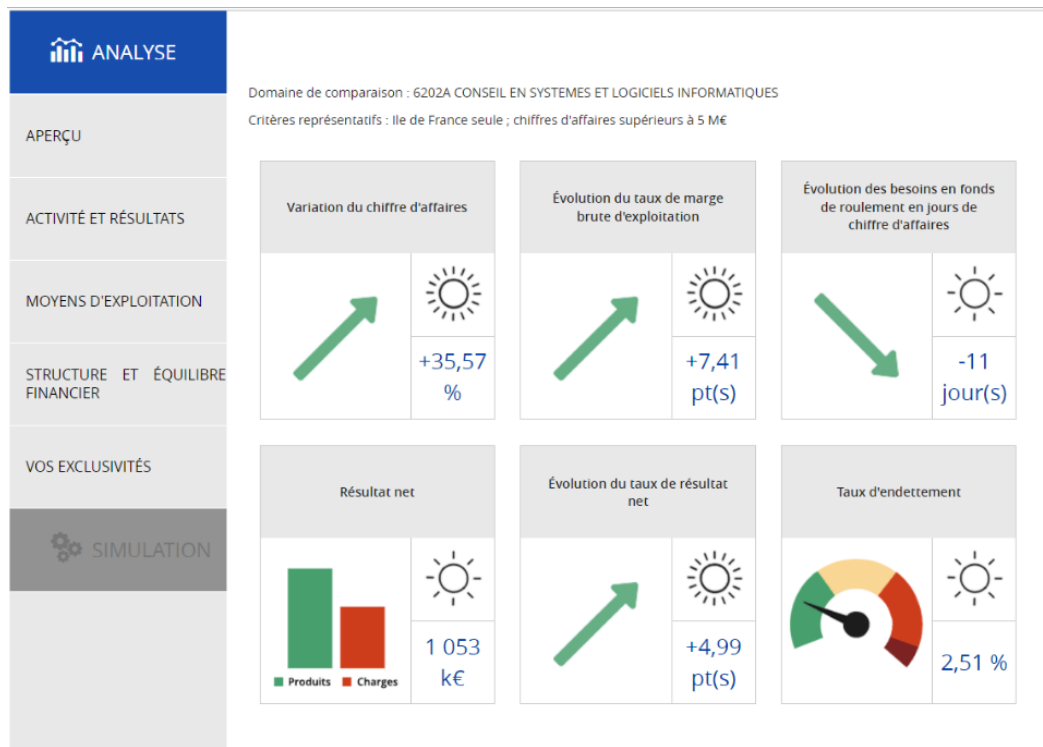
ANALYSE

APERÇU

ACTIVITÉ ET RÉSULTATS

MOYENS D'EXPLOITATION

STRUCTURE ET ÉQUILIBRE FINANCIER

VOS EXCLUSIVITÉS

SIMULATION

Domaine de comparaison : 6202A CONSEIL EN SYSTEMES ET LOGICIELS INFORMATIQUES

Critères représentatifs : Ile de France seule ; chiffres d'affaires supérieurs à 5 M€

Variation du chiffre d'affaires

+35,57 %

Évolution du taux de marge brute d'exploitation

+7,41 pt(s)

Évolution des besoins en fonds de roulement en jours de chiffre d'affaires

-11 jour(s)

Résultat net

Produits Charges

1 053 k€

Évolution du taux de résultat net

+4,99 pt(s)

Taux d'endettement

2,51 %